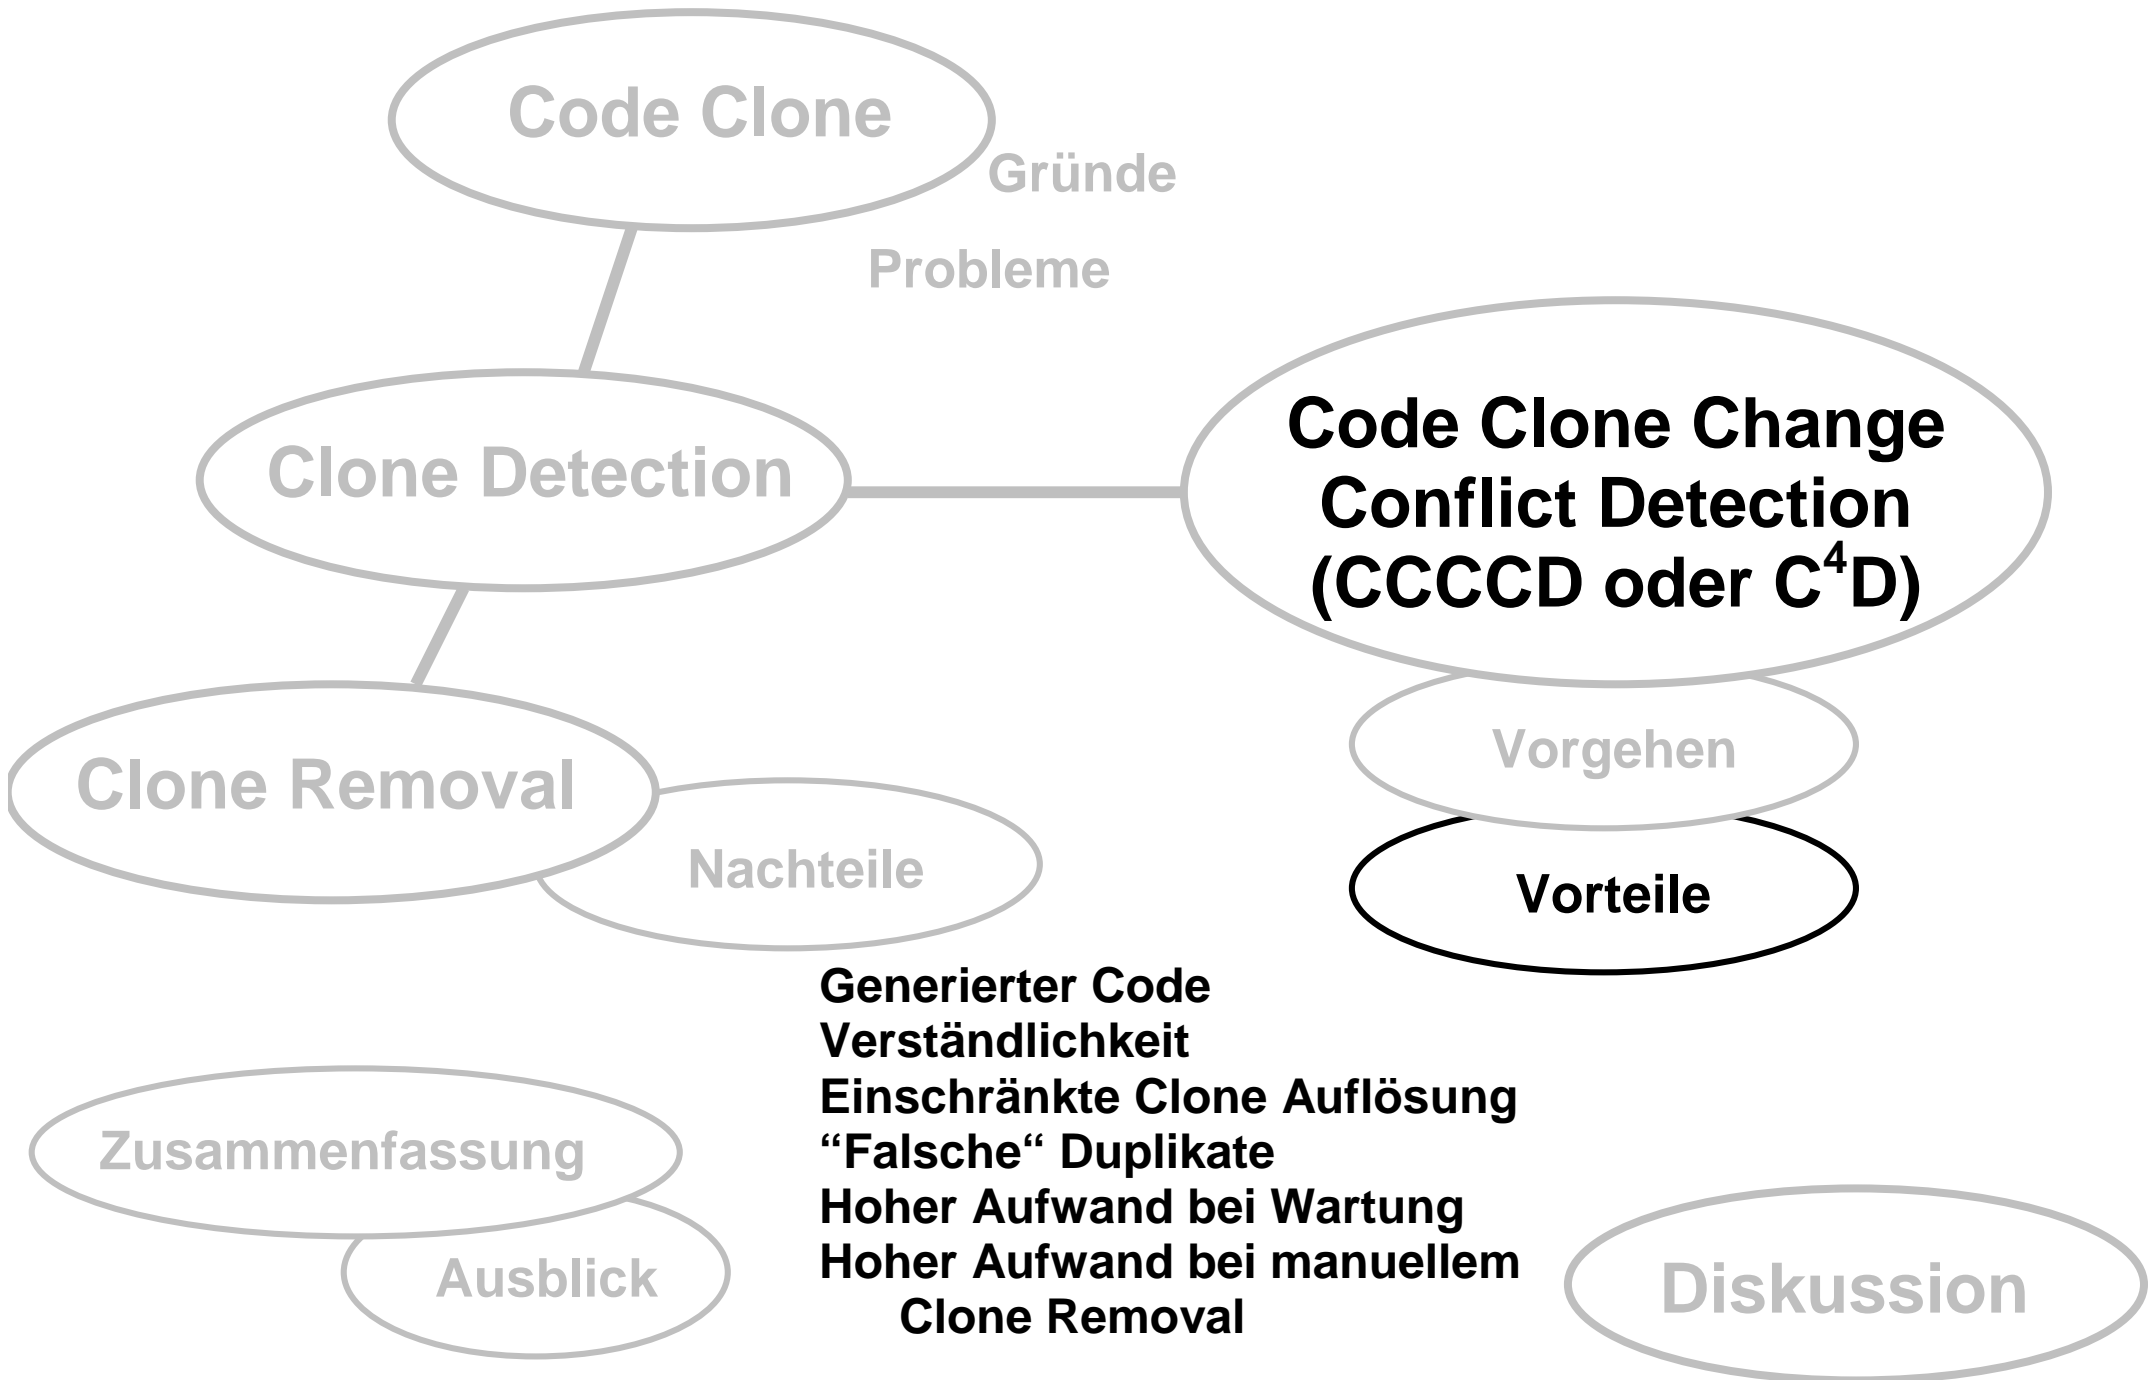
Code Clone

Gründe

Probleme

Clone Detection

Code Clone Change Conflict Detection (CCCCD oder $C^4$D)

Vorgehen

Vorteile

Clone Removal

Nachteile

Generierter Code
Verständlichkeit
Einschränkte Clone Auflösung
“Falsche“ Duplikate
Hoher Aufwand bei Wartung
Hoher Aufwand bei manuellem Clone Removal

Zusammenfassung

Ausblick

Diskussion